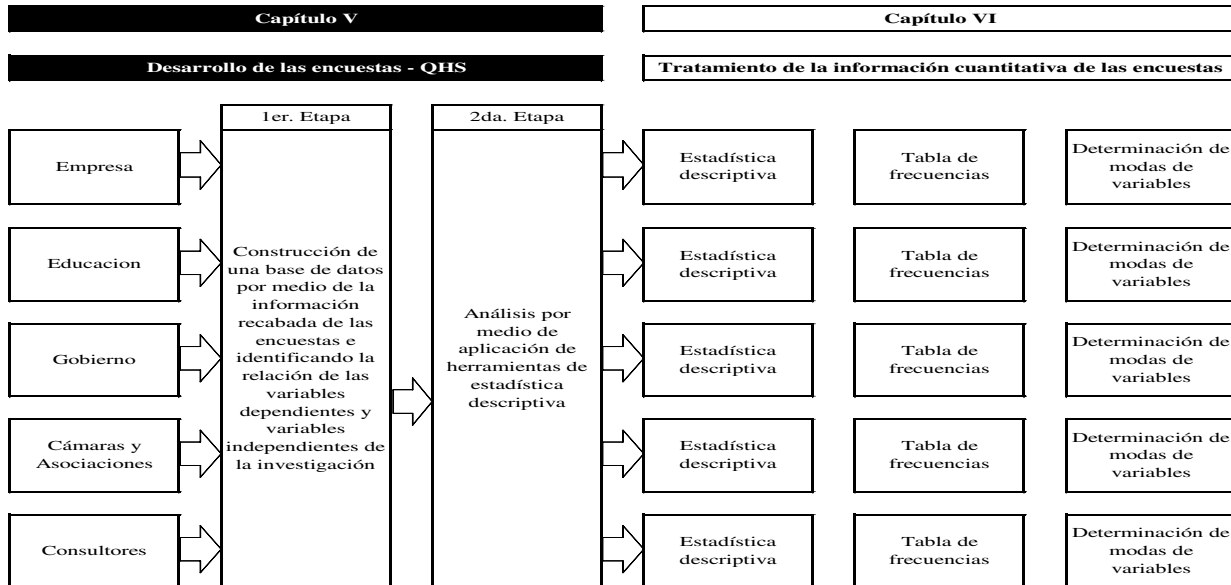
Capítulo V

Capítulo VI

Desarrollo de las encuestas - QHS

Tratamiento de la información cuantitativa de las encuestas

1er. Etapa

2da. Etapa

Empresa

Educacion

Gobierno

Cámaras y Asociaciones

Consultores

Construcción de una base de datos por medio de la información recabada de las encuestas e identificando la relación de las variables dependientes y variables independientes de la investigación

Análisis por medio de aplicación de herramientas de estadística descriptiva

Estadística descriptiva

Tabla de frecuencias

Determinación de modas de variables

Estadística descriptiva

Tabla de frecuencias

Determinación de modas de variables

Estadística descriptiva

Tabla de frecuencias

Determinación de modas de variables

Estadística descriptiva

Tabla de frecuencias

Determinación de modas de variables

Estadística descriptiva

Tabla de frecuencias

Determinación de modas de variables